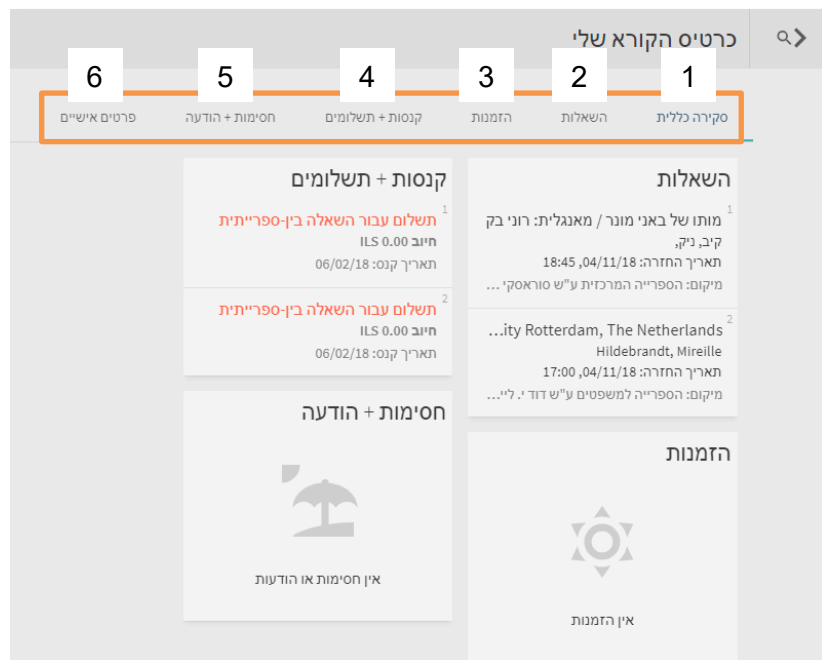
כרטיס הקורא שלי

1 סקירה כללית
2 השאלות
3 הזמנות
4 קנסות + תשלומים
5 חסימות + הודעה
6 פרטים אישיים

השאלות

1
מותו של באני מונר / מאנגלית: רוני בק
קיב, ניק,
תאריך החזרה: 04/11/18, 18:45
מיקום: הספרייה המרכזית ע"ש סוראסקי ...

2
...ity Rotterdam, The Netherlands
Hildebrandt, Mireille
תאריך החזרה: 04/11/18, 17:00
מיקום: הספרייה למשפטים ע"ש דוד י. ליי...

הזמנות

אין הזמנות

קנסות + תשלומים

1
תשלום עבור השאלה בין-ספריית
חיוב ILS 0.00
תאריך קנס: 06/02/18

2
תשלום עבור השאלה בין-ספריית
חיוב ILS 0.00
תאריך קנס: 06/02/18

חסימות + הודעה

אין חסימות או הודעות